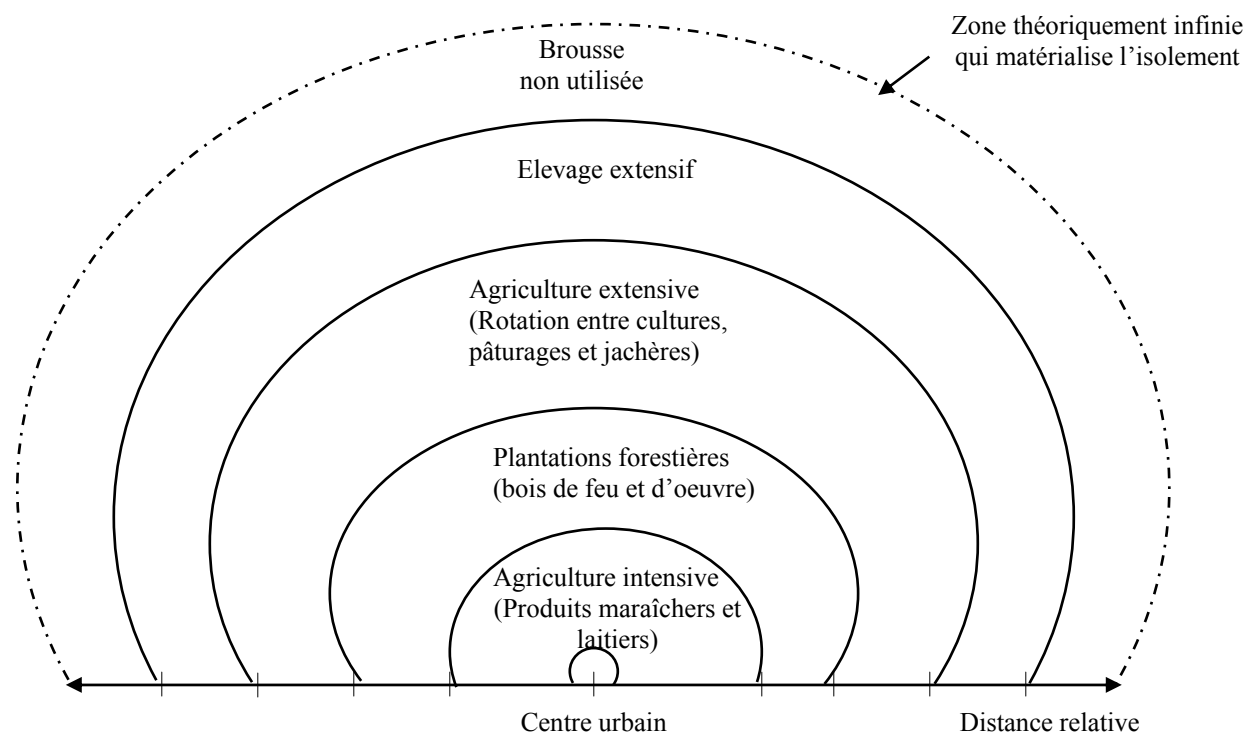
Zone théoriquement infinie qui matérialise l'isolement

Brousse non utilisée

Elevage extensif

Agriculture extensive (Rotation entre cultures, pâturages et jachères)

Plantations forestières (bois de feu et d'oeuvre)

Agriculture intensive (Produits maraîchers et laitiers)

Centre urbain

Distance relative